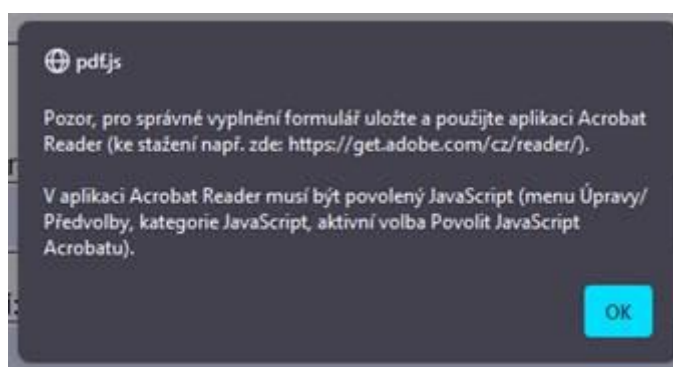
pdf.js

Pozor, pro správné vyplnění formulář uložte a použijte aplikaci Acrobat Reader (ke stažení např. zde: https://get.adobe.com/cz/reader/).

V aplikaci Acrobat Reader musí být povolený JavaScript (menu Úpravy/ Předvolby, kategorie JavaScript, aktivní volba Povolit JavaScript Acrobatu).

OK